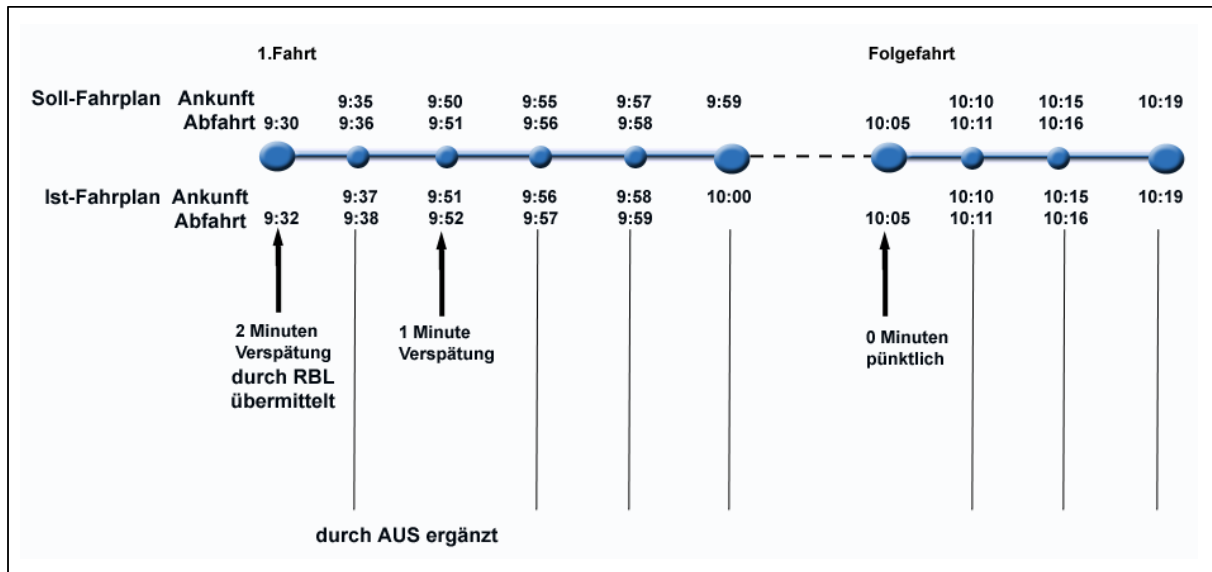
1.Fahrt

Folgefahrt

Soll-Fahrplan Ankunft 9:35 9:50 9:55 9:57 9:59 10:10 10:15 10:19
Abfahrt 9:30 9:36 9:51 9:56 9:58 10:05 10:11 10:16

Ist-Fahrplan Ankunft 9:37 9:51 9:56 9:58 10:00 10:10 10:15 10:19
Abfahrt 9:32 9:38 9:52 9:57 9:59 10:05 10:11 10:16

2 Minuten Verspätung durch RBL übermittelt

1 Minute Verspätung

0 Minuten pünktlich

durch AUS ergänzt